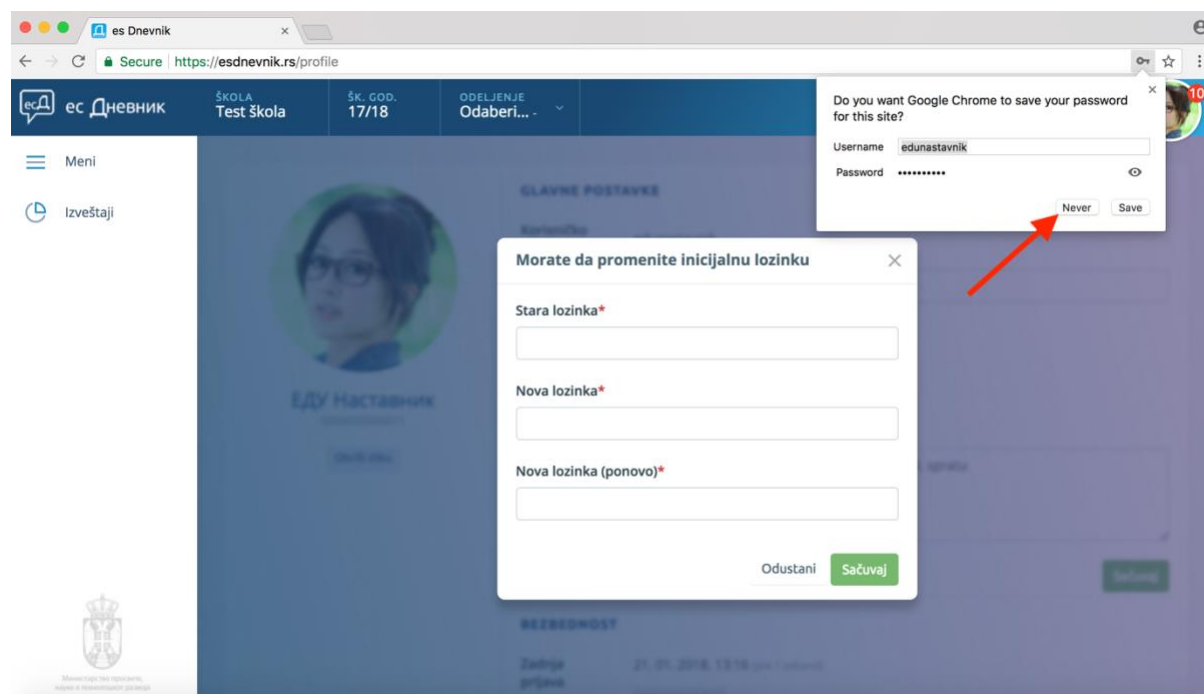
es Dnevnik

Secure https://esdnevnik.rs/profile

ес Дневник
ŠKOLA
Test škola
ŠK. GOD.
17/18
ODELJENJE
Odaberi... -

10

Meni
Izveštaji

ЕДУ Наставник

GLAVNE POSTAVKE

BEZBEDNOST

Zadnja prijava
21. 01. 2018. 13:16

Sačuvaj

Министарство просвете, науке и технолошког развоја

Do you want Google Chrome to save your password for this site?
Username edunastavnik
Password ••••••••••
Never Save

Morate da promenite inicijalnu lozinku
Stara lozinka*
Nova lozinka*
Nova lozinka (ponovo)*
Odustani Sačuvaj